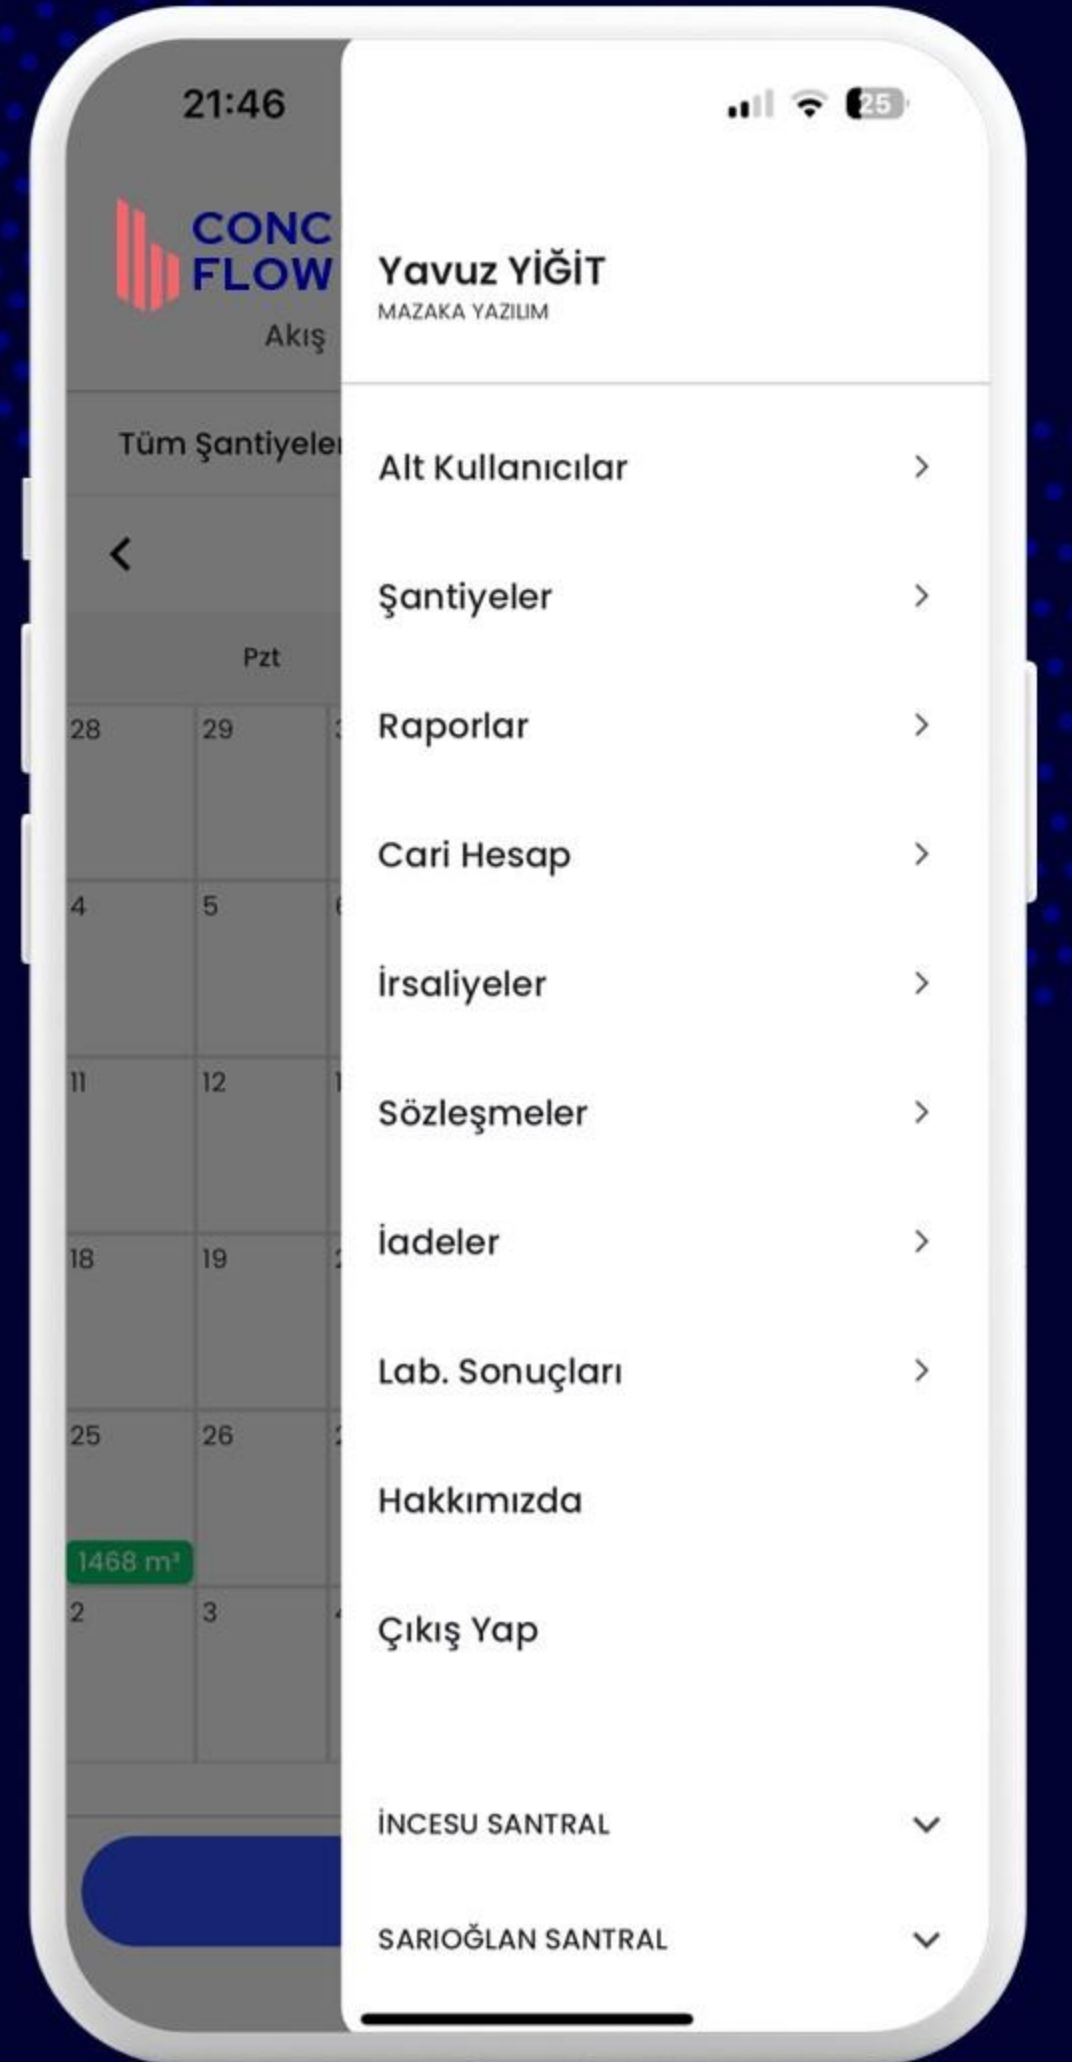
21:46

25

CONC
FLOW
Akış

Tüm Şantiyeler

<

Pzt

| 28 | 29 | |
|---|---|---|
| 4 | 5 | |
| 11 | 12 | |
| 18 | 19 | |
| 25 | 26 | |
| 2 | 3 | |

1468 m³

Yavuz YİĞİT
MAZAKA YAZILIM

Alt Kullanıcılar >

Şantiyeler >

Raporlar >

Cari Hesap >

İrsaliyeler >

Sözleşmeler >

İadeler >

Lab. Sonuçları >

Hakkımızda

Çıkış Yap

İNCESU SANTRAL

SARIOĞLAN SANTRAL